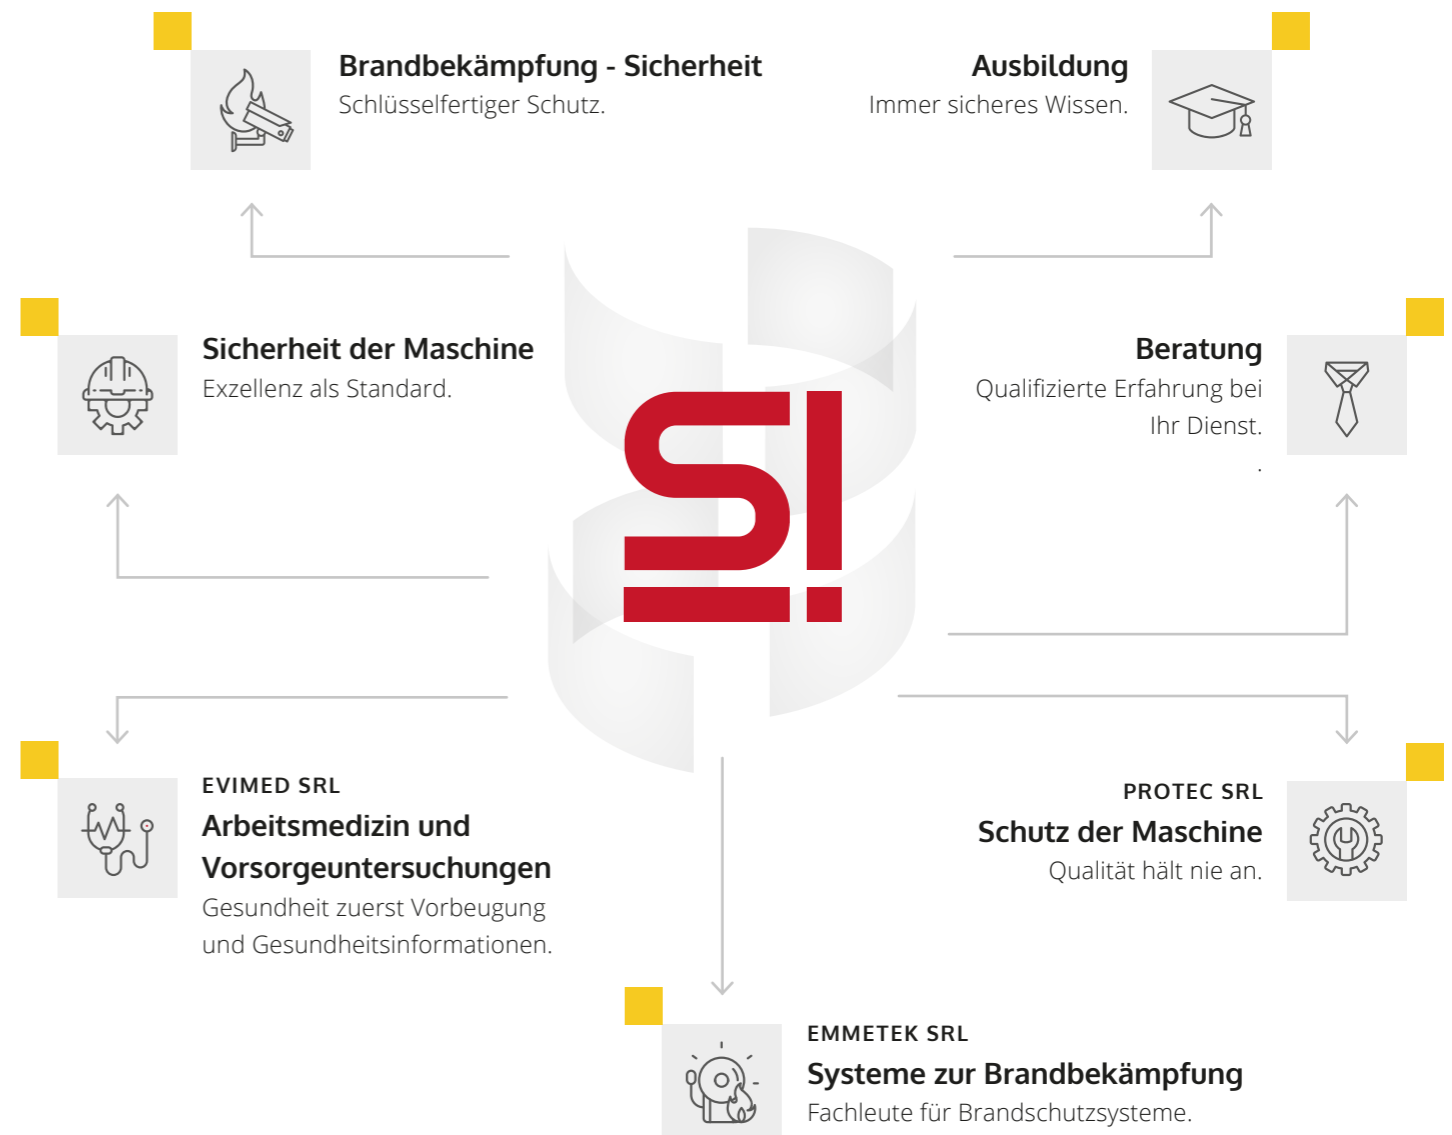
Brandbekämpfung - Sicherheit
Schlüsselfertiger Schutz.

Ausbildung
Immer sicheres Wissen.

Sicherheit der Maschine
Exzellenz als Standard.

Beratung
Qualifizierte Erfahrung bei Ihr Dienst.
.

SI

EVIMED SRL
Arbeitsmedizin und Vorsorgeuntersuchungen
Gesundheit zuerst Vorbeugung und Gesundheitsinformationen.

PROTEC SRL
Schutz der Maschine
Qualität hält nie an.

EMMETEK SRL
Systeme zur Brandbekämpfung
Fachleute für Brandschutzsysteme.